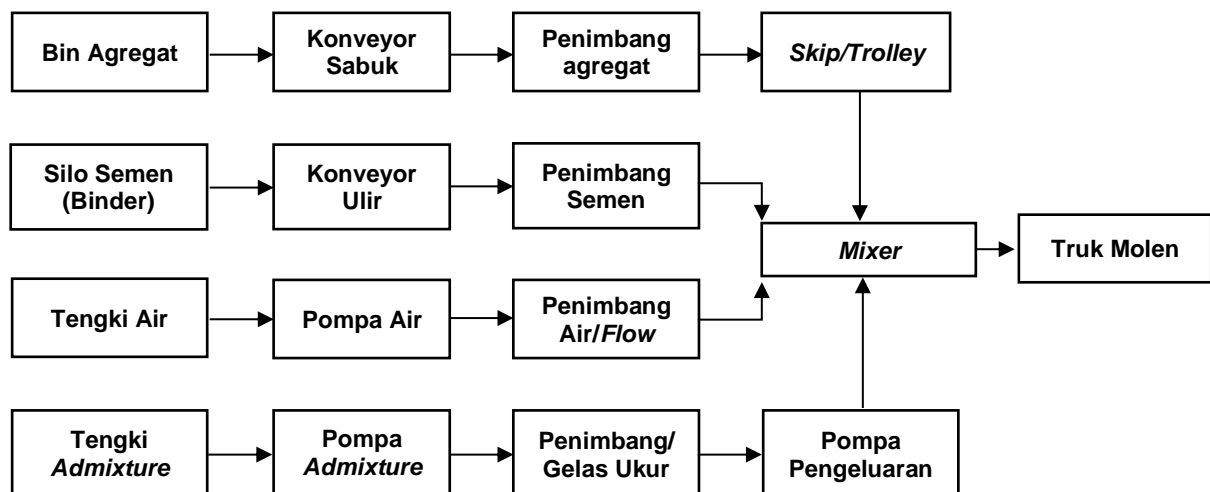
Bin Agregat

Konveyor Sabuk

Penimbang agregat

Skip/Trolley

Silo Semen (Binder)

Konveyor Ulir

Penimbang Semen

Mixer

Truk Molen

Tengki Air

Pompa Air

Penimbang Air/Flow

Tengki Admixture

Pompa Admixture

Penimbang/ Gelas Ukur

Pompa Pengeluaran